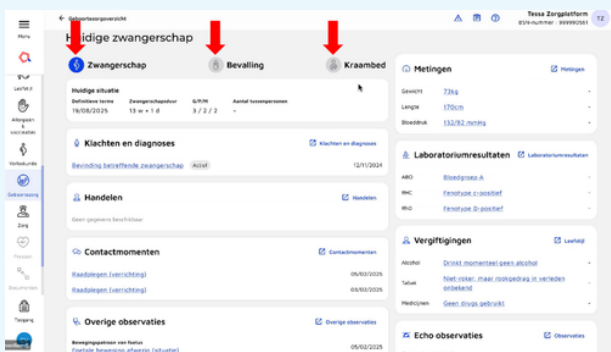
Menu

Leefstijl

Allergieën en intoleranties

Voorkunde

Geboortezorg

Zorg

Toegang

← Geboortezorgoverzicht

Tessa Zorgplatform
BSN-nummer: 999990561

TZ

Huidige zwangerschap

Zwangerschap

Bevalling

Kraambed

Huidige situatie

| Definitieve terme | Zwangerschapsduur | G/P/N | Aantal tussenpersonen |
|---|---|---|---|
| 19/08/2025 | 13 w + 1 d | 3 / 2 / 2 | - |

Klachten en diagnoses

Klachten en diagnoses

Bevinding betreffende zwangerschap Actief 12/11/2024

Handelen

Handelen

Geen gegevens beschikbaar

Contactmomenten

Contactmomenten

Raadplegen (verrichting) 05/03/2025

Raadplegen (verrichting) 03/03/2025

Overige observaties

Overige observaties

Bewegingspatroon van foetus
Foetale beweging afwezig (situatie) 05/02/2025

Metingen

Metingen

| | | |
|---|---|---|
| Gewicht | 73kg | - |
| Lengte | 170cm | - |
| Bloeddruk | 132/82 mmHg | - |

Laboratoriumresultaten

Laboratoriumresultaten

| | | |
|---|---|---|
| ABO | Bloedgroep A | - |
| RHC | Fenotype c-positief | - |
| RhD | Fenotype D-positief | - |

Vergiftigingen

Leefstijl

| | | |
|---|---|---|
| Alcohol | Drinkt momenteel geen alcohol | - |
| Tabak | Niet-roker, maar rookgedrag in verleden onbekend | - |
| Medicijnen | Geen drugs gebruikt | - |

Echo observaties

Observaties